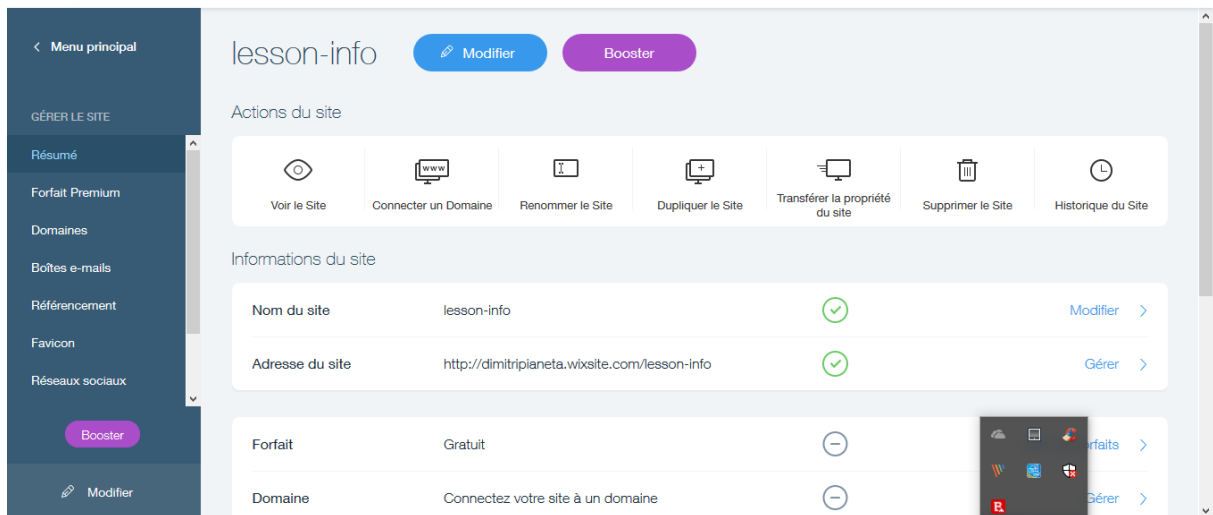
< Menu principal

GÉRER LE SITE

Résumé

Forfait Premium

Domaines

Boîtes e-mails

Référencement

Favicon

Réseaux sociaux

Booster

Modifier

lesson-info

Modifier

Booster

Actions du site

Voir le Site

Connecter un Domaine

Renommer le Site

Dupliquer le Site

Transférer la propriété du site

Supprimer le Site

Historique du Site

Informations du site

| | | | |
|---|---|---|---|
| Nom du site | lesson-info | | Modifier > |
| Adresse du site | http://dimitripianeta.wixsite.com/lesson-info | | Gérer > |

| | | | |
|---|---|---|---|
| Forfait | Gratuit | | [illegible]rfaits > |
| Domaine | Connectez votre site à un domaine | | Gérer > |